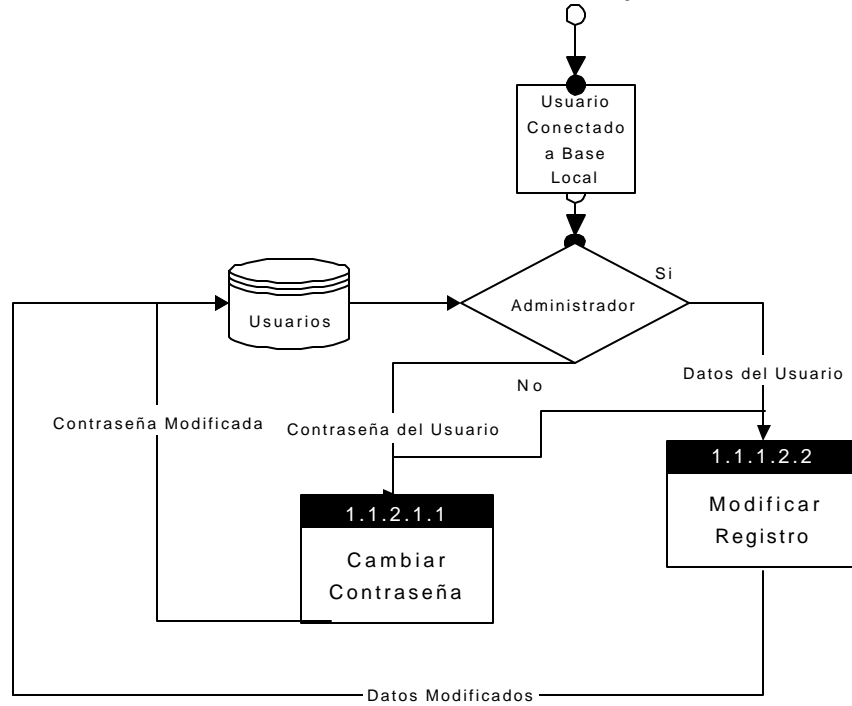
Usuario Conectado a Base Local

Si

Usuarios

Administrador

No

Datos del Usuario

Contraseña Modificada

Contraseña del Usuario

1.1.1.2.2

Modificar Registro

1.1.2.1.1

Cambiar Contraseña

Datos Modificados